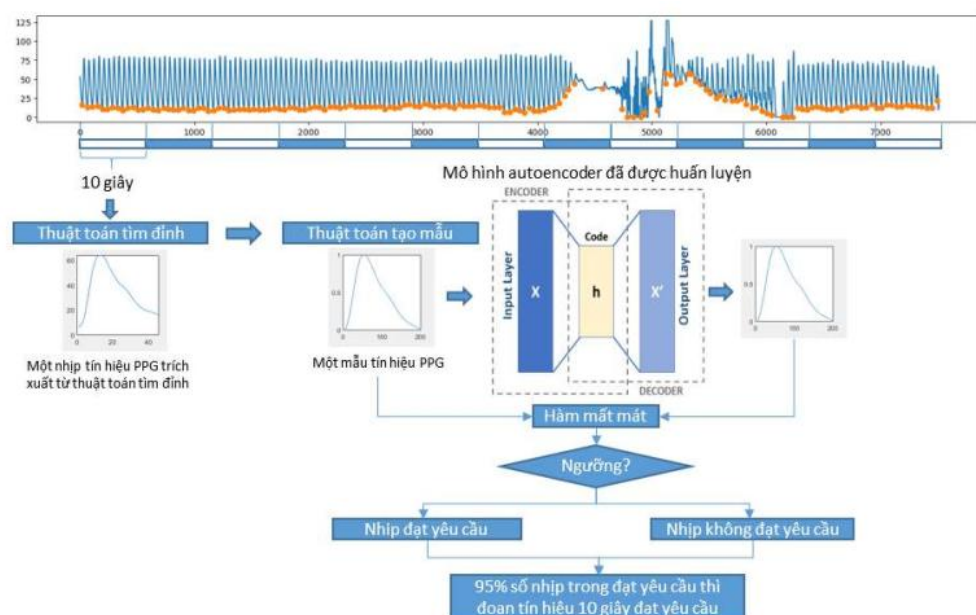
125
100
75
50
25
0

0 1000 2000 3000 4000 5000 6000 7000

10 giây

Mô hình autoencoder đã được huấn luyện

ENCODER

Thuật toán tìm đỉnh

Thuật toán tạo mẫu

60
40
20
0
0 20 40

Một nhịp tín hiệu PPG trích xuất từ thuật toán tìm đỉnh

1
0.5
0
0 100 200

Một mẫu tín hiệu PPG

Input Layer
X

Code
h

Output Layer
X'

DECODER

1
0.5
0
0 100 200

Hàm mất mát

Ngưỡng?

Nhịp đạt yêu cầu

Nhịp không đạt yêu cầu

95% số nhịp trong đạt yêu cầu thì đoạn tín hiệu 10 giây đạt yêu cầu